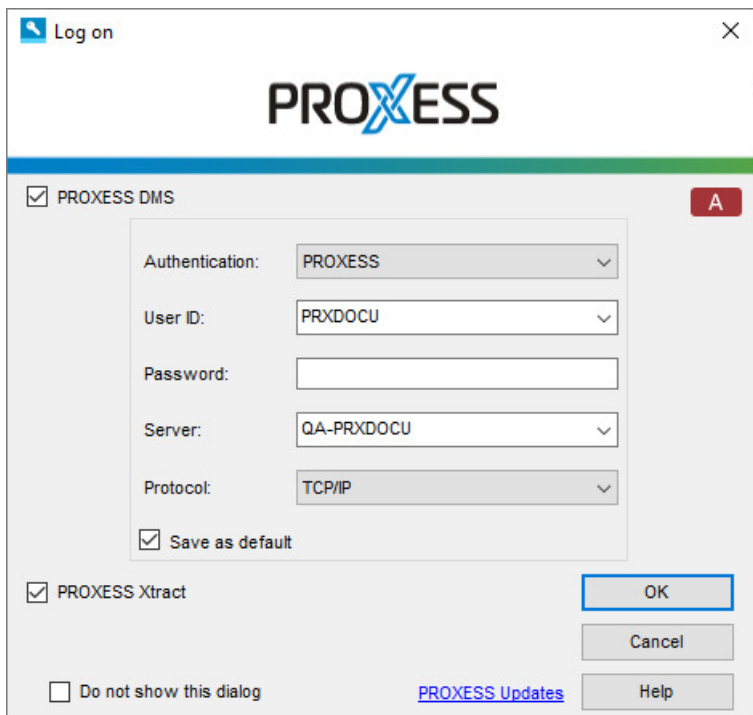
Log on

×

PROXESS

PROXESS DMS

A

Authentication: PROXESS

User ID: PRXDOCU

Password:

Server: QA-PRXDOCU

Protocol: TCP/IP

Save as default

PROXESS Xtract

OK

Cancel

Do not show this dialog

PROXESS Updates

Help